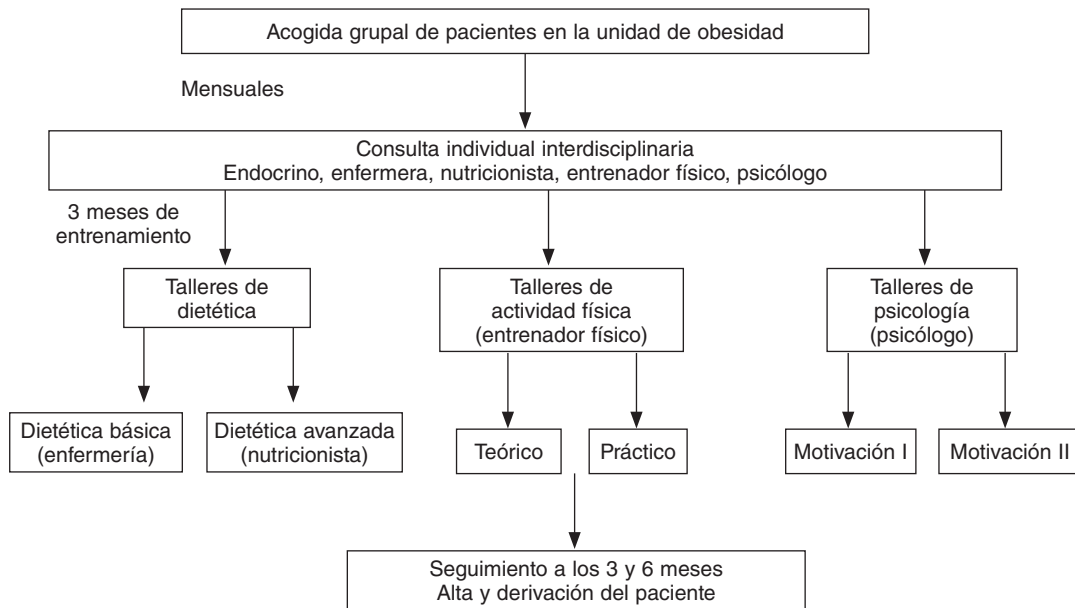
Acogida grupal de pacientes en la unidad de obesidad

Mensuales

Consulta individual interdisciplinaria
Endocrino, enfermera, nutricionista, entrenador físico, psicólogo

3 meses de entrenamiento

Talleres de dietética

Talleres de actividad física (entrenador físico)

Talleres de psicología (psicólogo)

Dietética básica (enfermería)

Dietética avanzada (nutricionista)

Teórico

Práctico

Motivación I

Motivación II

Seguimiento a los 3 y 6 meses
Alta y derivación del paciente